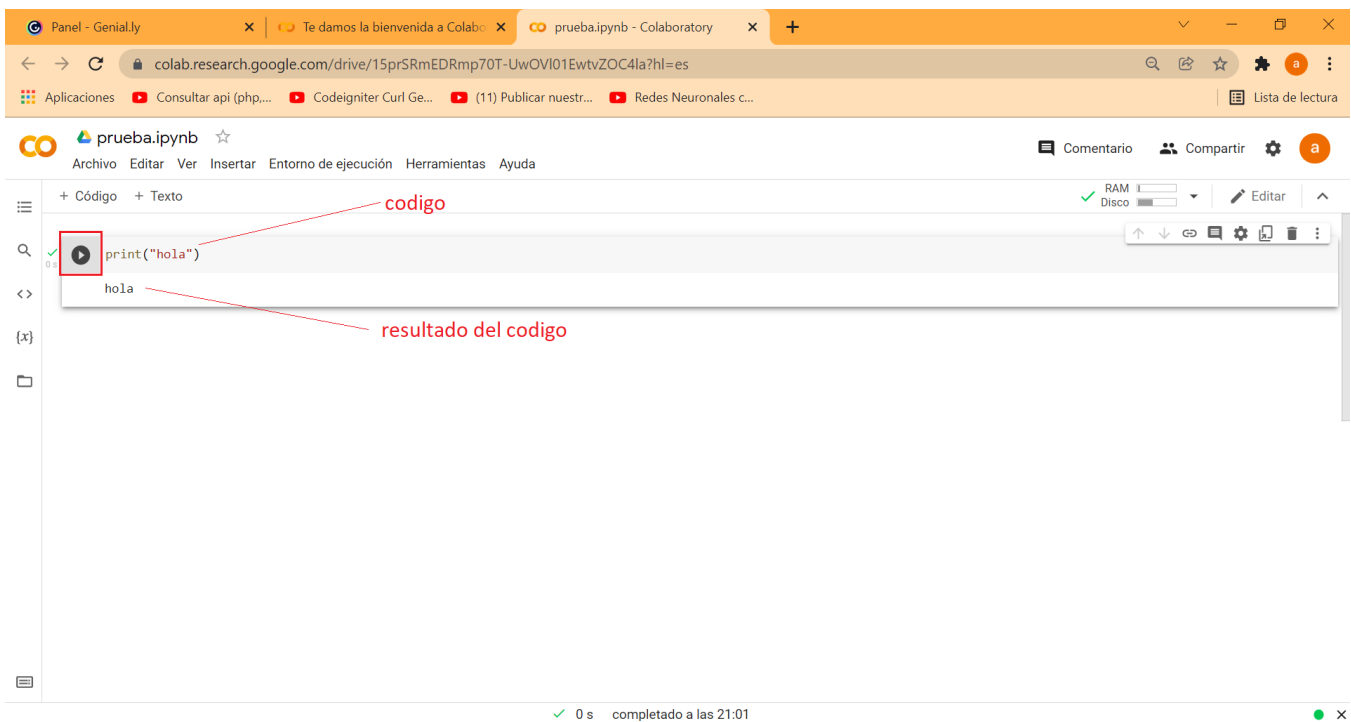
Panel - Genial.ly
Te damos la bienvenida a Colabo
prueba.ipynb - Colaboratory

colab.research.google.com/drive/15prSRmEDRmp70T-UwOVl01EwtvZOC4la?hl=es

Aplicaciones
Consultar api (php,...
Codeigniter Curl Ge...
(11) Publicar nuestr...
Redes Neuronales c...
Lista de lectura

prueba.ipynb
Archivo Editar Ver Insertar Entorno de ejecución Herramientas Ayuda
Comentario
Compartir
a

+ Código + Texto
RAM
Disco
Editar

codigo

0 s
print("hola")

hola

resultado del codigo

0 s completado a las 21:01